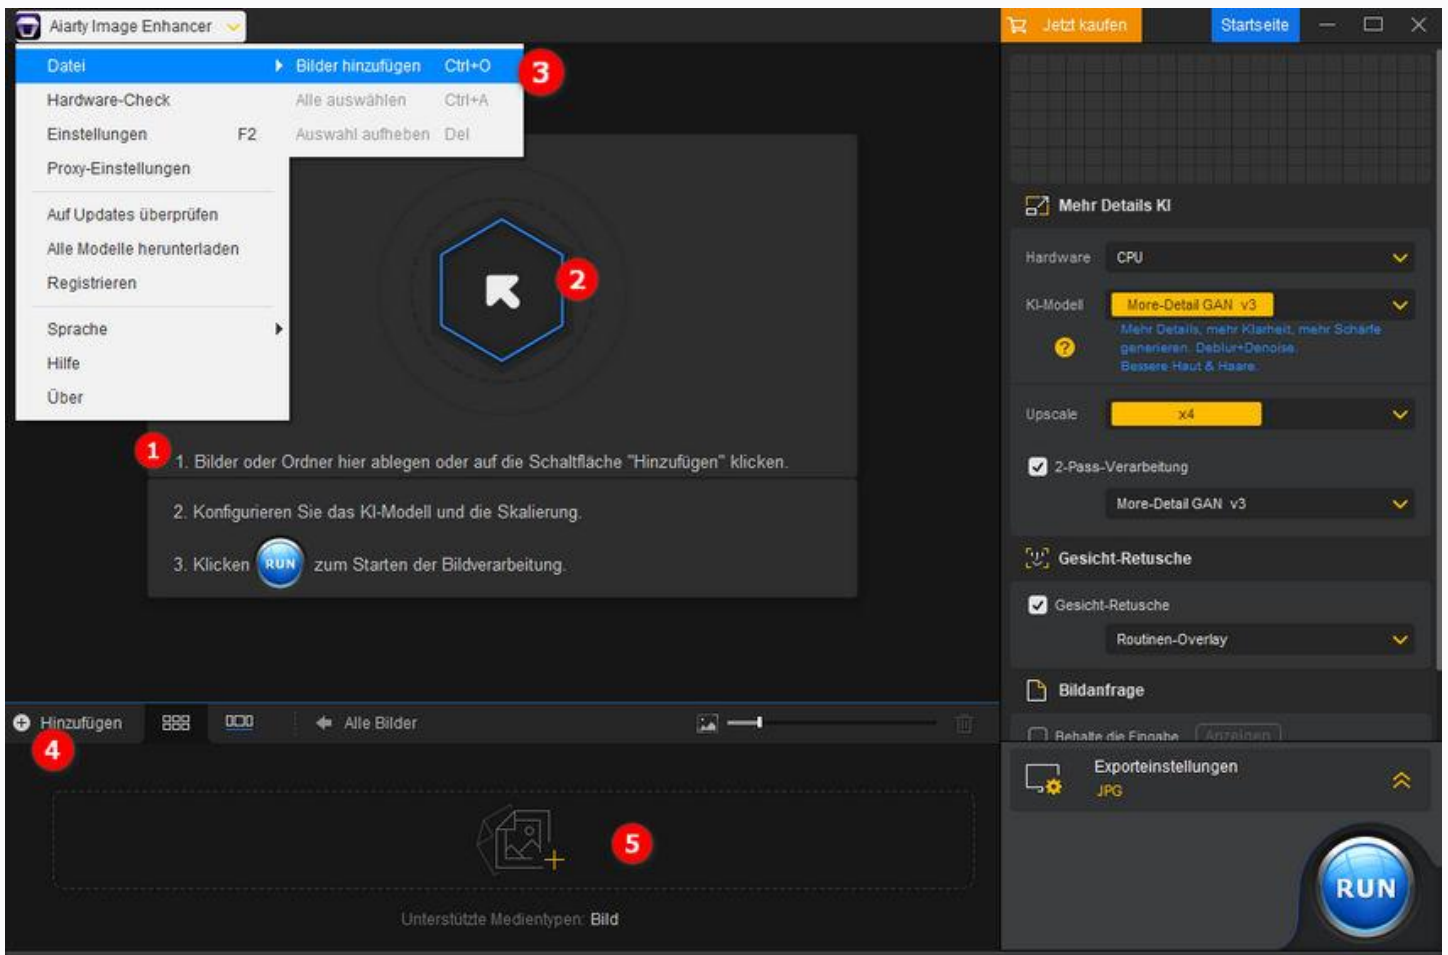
Aiarty Image Enhancer

Jetzt kaufen
Startseite

Datei
Hardware-Check
Einstellungen F2
Proxy-Einstellungen
Auf Updates überprüfen
Alle Modelle herunterladen
Registrieren
Sprache
Hilfe
Über

Bilder hinzufügen Ctrl+O
Alle auswählen Ctrl+A
Auswahl aufheben Del

3

2

1

1. Bilder oder Ordner hier ablegen oder auf die Schaltfläche "Hinzufügen" klicken.

2. Konfigurieren Sie das KI-Modell und die Skalierung.

3. Klicken RUN zum Starten der Bildverarbeitung.

Mehr Details KI
Hardware CPU
KI-Modell More-Detail GAN v3
Mehr Details, mehr Klarheit, mehr Schärfe generieren. Deblur+Denoise. Bessere Haut & Haare.
Upscale x4
2-Pass-Verarbeitung
More-Detail GAN v3

Gesicht-Retusche
Gesicht-Retusche
Routinen-Overlay

Bildanfrage
Behalte die Eingabe Anzeigen

Exporteinstellungen
JPG

RUN

Hinzufügen
4
Alle Bilder

5

Unterstützte Medientypen: Bild